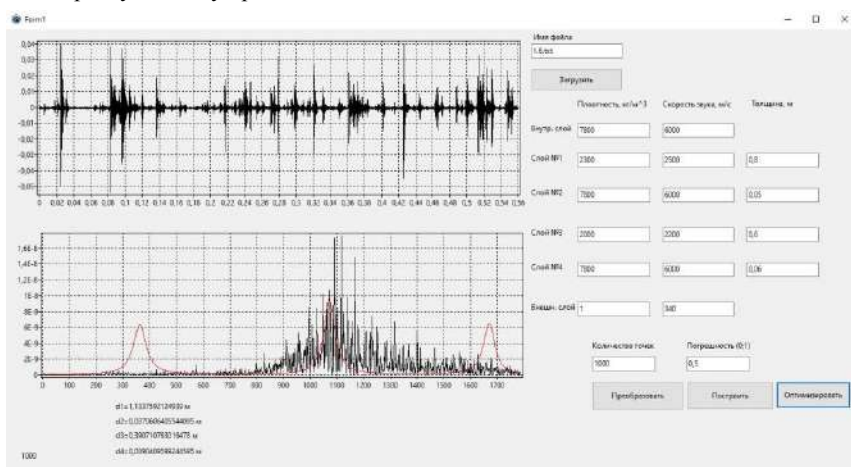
Form1

Имя файла
1.6.txt
Загрузить

Плотность, кг/м^3 Скорость звука, м/с Толщина, м

Внутр. слой 7800 6000
Слой №1 2300 2500 0,8
Слой №2 7800 6000 0,05
Слой №3 2000 2200 0,6
Слой №4 7800 6000 0,06
Внешн. слой 1 340

Количество точек 1000
Погрешность (0:1) 0,5

Преобразовать Построить Оптимизировать

0,04 0,03 0,02 0,01 0 -0,01 -0,02 -0,03 -0,04 -0,05

0 0,02 0,04 0,06 0,08 0,1 0,12 0,14 0,16 0,18 0,2 0,22 0,24 0,26 0,28 0,3 0,32 0,34 0,36 0,38 0,4 0,42 0,44 0,46 0,48 0,5 0,52 0,54 0,56

1,6E-8 1,4E-8 1,2E-8 1E-8 8E-9 6E-9 4E-9 2E-9 0

0 100 200 300 400 500 600 700 800 900 1000 1100 1200 1300 1400 1500 1600 1700

d1= 1,1337592124939 м
d2= 0,0370606405344095 м
d3= 0,390710763318478 м
d4= 0,0380609589246585 м

1000